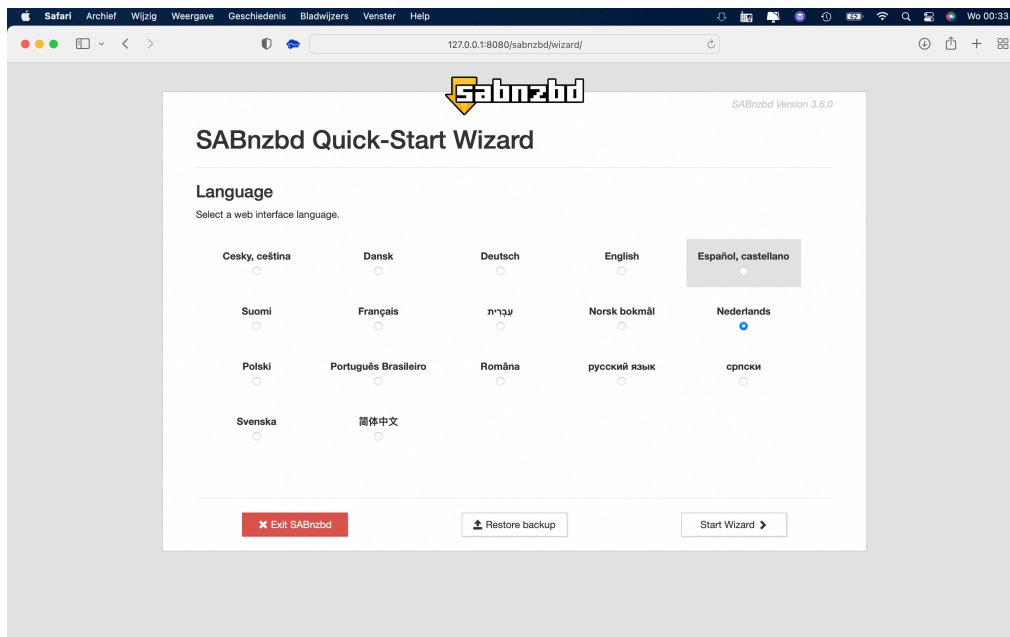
Safari Archief Wijzig Weergave Geschiedenis Bladwijzers Venster Help

Wo 00:33

127.0.0.1:8080/sabnzbd/wizard/

sabnzbd

SABnzbd Version 3.6.0

SABnzbd Quick-Start Wizard

Language

Select a web interface language.

Cesky, ceština

Dansk

Deutsch

English

Español, castellano

Suomi

Français

עִבְרִית

Norsk bokmål

Nederlands

Polski

Português Brasileiro

Româna

русский язык

српски

Svenska

简体中文

✖ Exit SABnzbd

Restore backup

Start Wizard ›